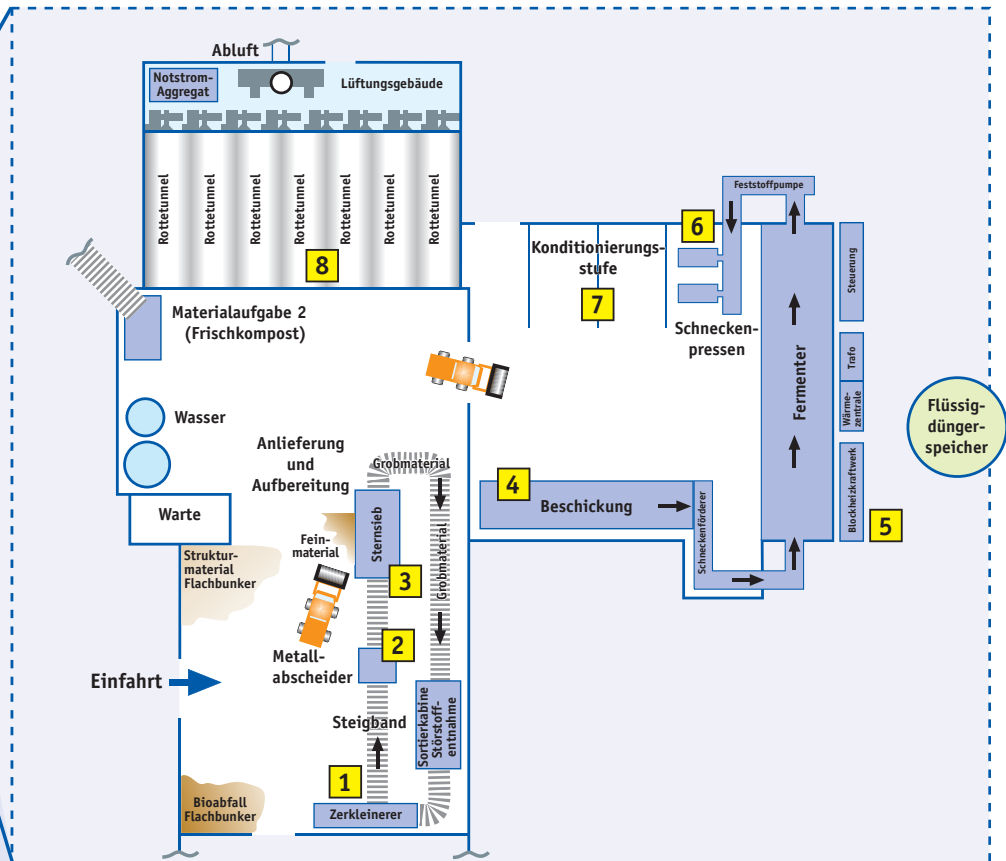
Abluft

Notstrom-Aggregat

Lüftungsgebäude

Rottetunnel

Rottetunnel

Rottetunnel

Rottetunnel

Rottetunnel

Rottetunnel

Rottetunnel

8

Materialaufgabe 2 (Frischkompost)

Wasser

Anlieferung und Aufbereitung

Grobmaterial

Warte

Struktur-material Flachbunker

Fein-material

Sternsieb

3

Grobmaterial

Metall-abscheider

2

Einfahrt

Steigband

Sortierkabine Störstoff-entnahme

1

Bioabfall Flachbunker

Zerkleinerer

Konditionierungs-stufe

7

6

Feststoffpumpe

Schnecken-pressen

Fermenter

Steuerung

Trafo

Wärme-zentrale

Blockheizkraftwerk

5

4

Beschickung

Schneckenförderer

Flüssig-dünger-speicher